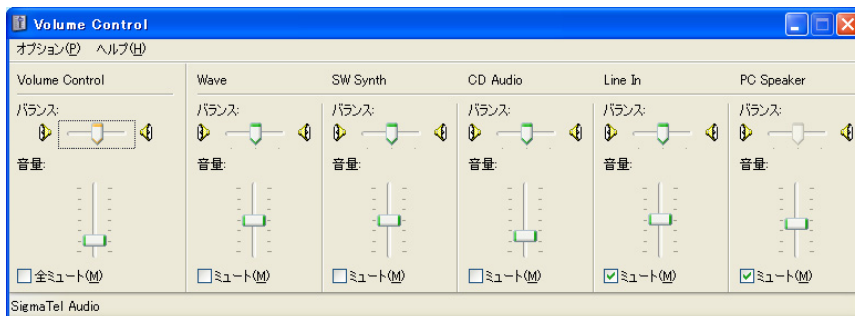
Volume Control

オプション(P) ヘルプ(H)

Volume Control

バランス:

音量:

全ミュート(M)

Wave

バランス:

音量:

ミュート(M)

SW Synth

バランス:

音量:

ミュート(M)

CD Audio

バランス:

音量:

ミュート(M)

Line In

バランス:

音量:

ミュート(M)

PC Speaker

バランス:

音量:

ミュート(M)

SigmaTel Audio